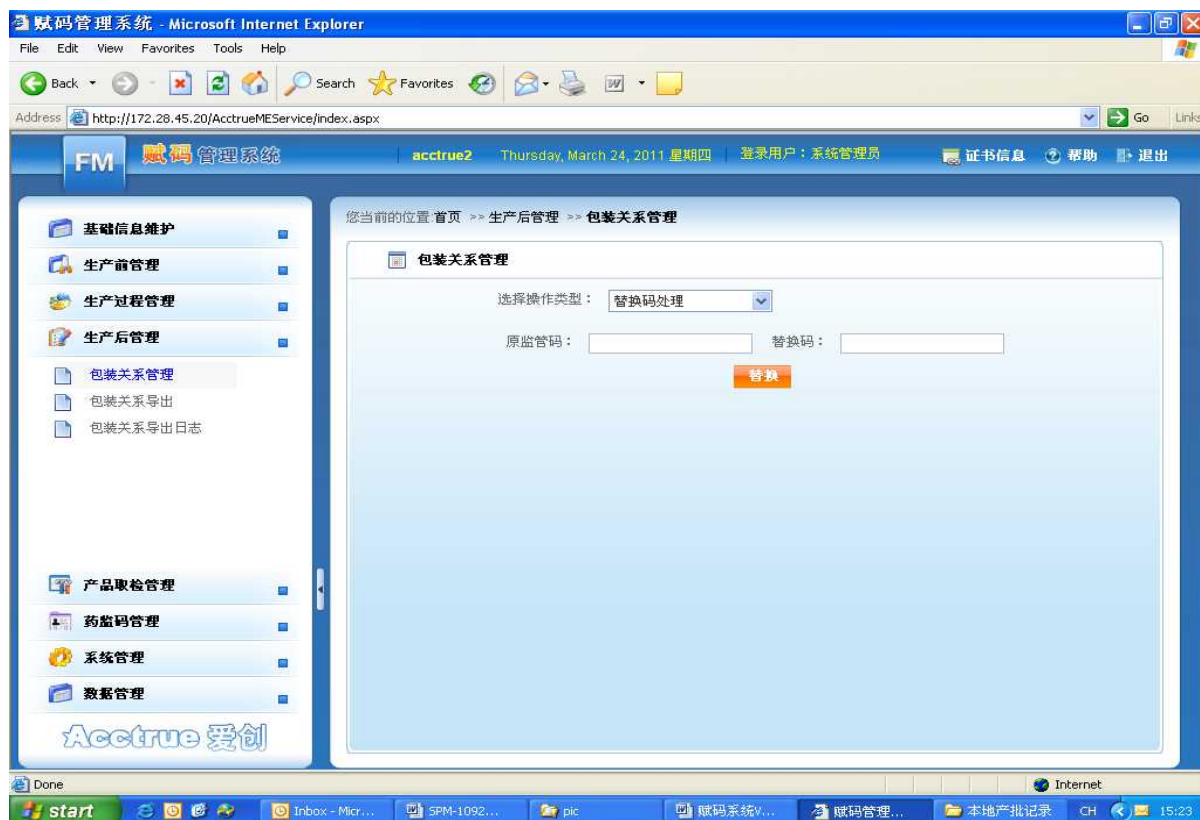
赋码管理系统 - Microsoft Internet Explorer
File Edit View Favorites Tools Help
Back Search Favorites
Address http://172.28.45.20/AcctrueMEService/index.aspx
Go Links

FM 赋码管理系统 acctrue2 Thursday, March 24, 2011 星期四 登录用户：系统管理员 证书信息 帮助 退出

基础信息维护
生产前管理
生产过程管理
生产后管理
包装关系管理
包装关系导出
包装关系导出日志
产品取检管理
药监码管理
系统管理
数据管理
Acctrue 爱创

您当前的位置:首页 >> 生产后管理 >> 包装关系管理
包装关系管理
选择操作类型： 替换码处理
原监管码： 替换码：
替换

Done
Internet
start Inbox - Micr... SPM-1092... pic 赋码系统V... 赋码管理... 本地产批记录 CH 15:23